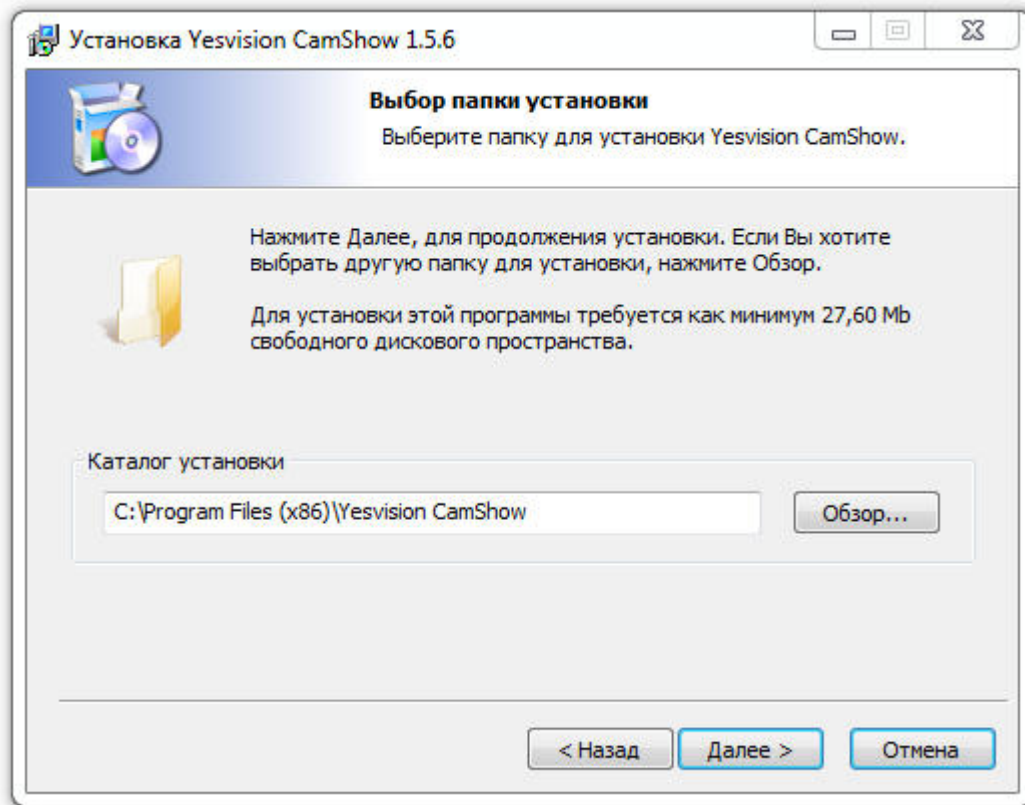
Установка Yesvision CamShow 1.5.6

Выбор папки установки
Выберите папку для установки Yesvision CamShow.

Нажмите Далее, для продолжения установки. Если Вы хотите выбрать другую папку для установки, нажмите Обзор.

Для установки этой программы требуется как минимум 27,60 Mb свободного дискового пространства.

Каталог установки
C:\Program Files (x86)\Yesvision CamShow
Обзор...

< Назад
Далее >
Отмена